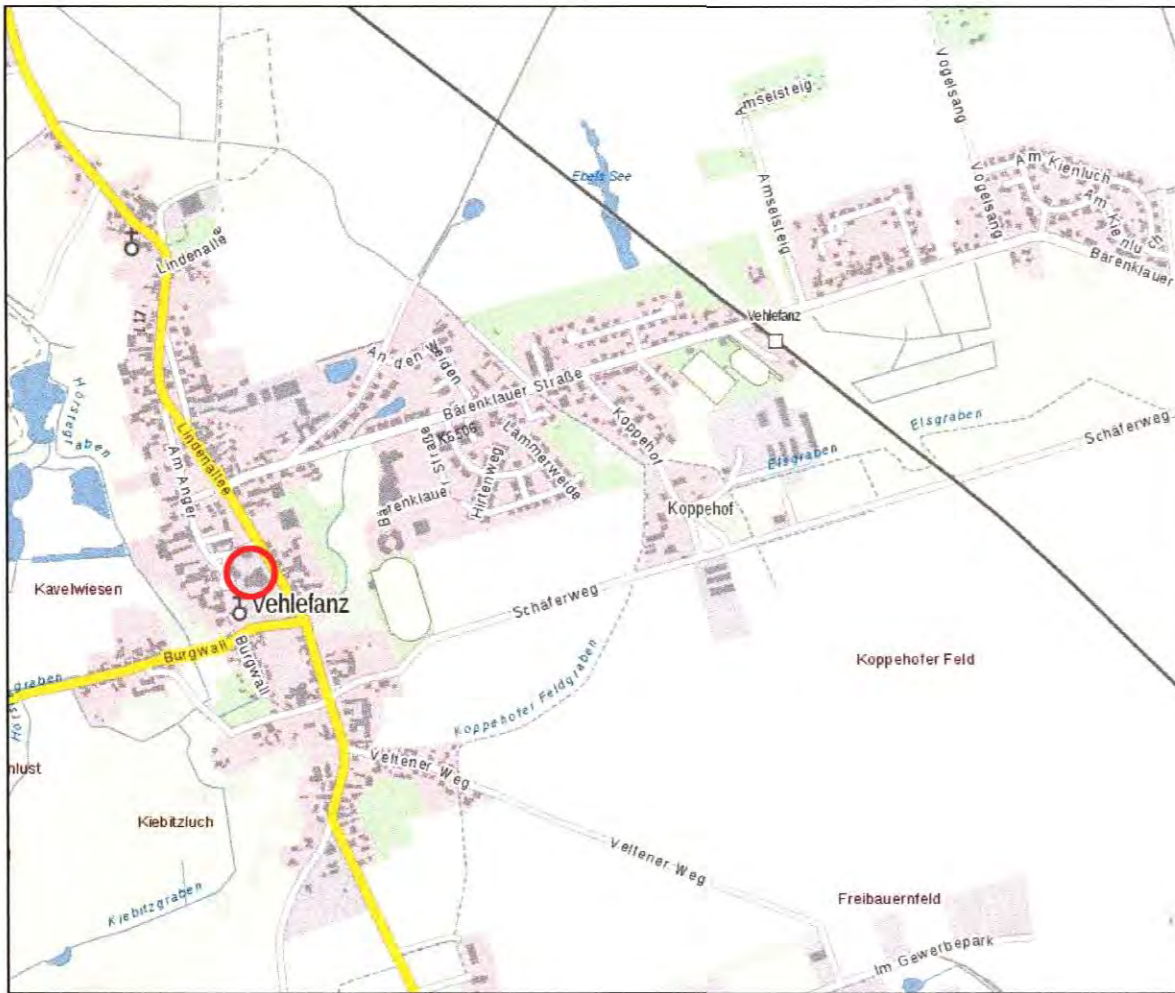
Amselsteig
Vogelsang
Ebels See
Amselsteig
Vogelsang
Am Kienluch
Am Kienlu
Barenklauer
Lindenallee
L17
Vehlefanz
An den Weiden
Barenklauer Straße
Koppehof
Hörstegraben
Lindenallee
Am Anger
Barenklauer Straße
Korog
Hirtenweg
Lammerweide
Elsgraben
Schäferweg
Elsgraben
Koppehof
Kavelwiesen
Vehlefanz
Schäferweg
Koppehofer Feld
Burgwall
Burgwall
graben
Koppehofer Feldgraben
nlust
Veltener Weg
Kiebitzluch
Veltener Weg
Kiebitzgraben
Freibauernfeld
Im Gewerbepark